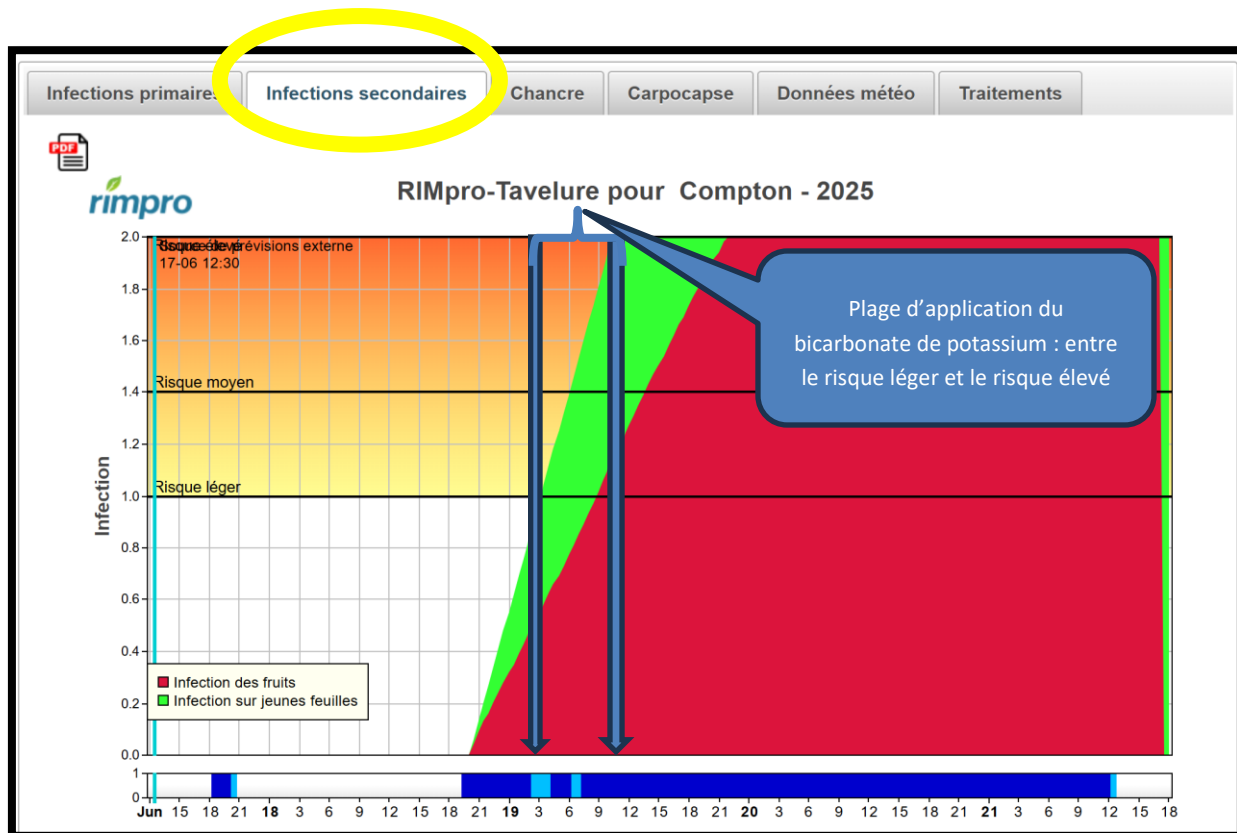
Infections primaires | Infections secondaires | Chancre | Carpocapse | Données météo | Traitements

PDF

rimpro

RIMpro-Tavelure pour Compton - 2025

Risque élevé
Source de prévisions externe
17-06 12:30

Risque moyen

Risque léger

Infection

2.0
1.8
1.6
1.4
1.2
1.0
0.8
0.6
0.4
0.2
0.0

Infection des fruits
Infection sur jeunes feuilles

Plage d'application du bicarbonate de potassium : entre le risque léger et le risque élevé

1
0

Jun 15 18 21 18 15 18 21 19 3 6 9 12 15 18 21 20 3 6 9 12 15 18 21 21 3 6 9 12 15 18